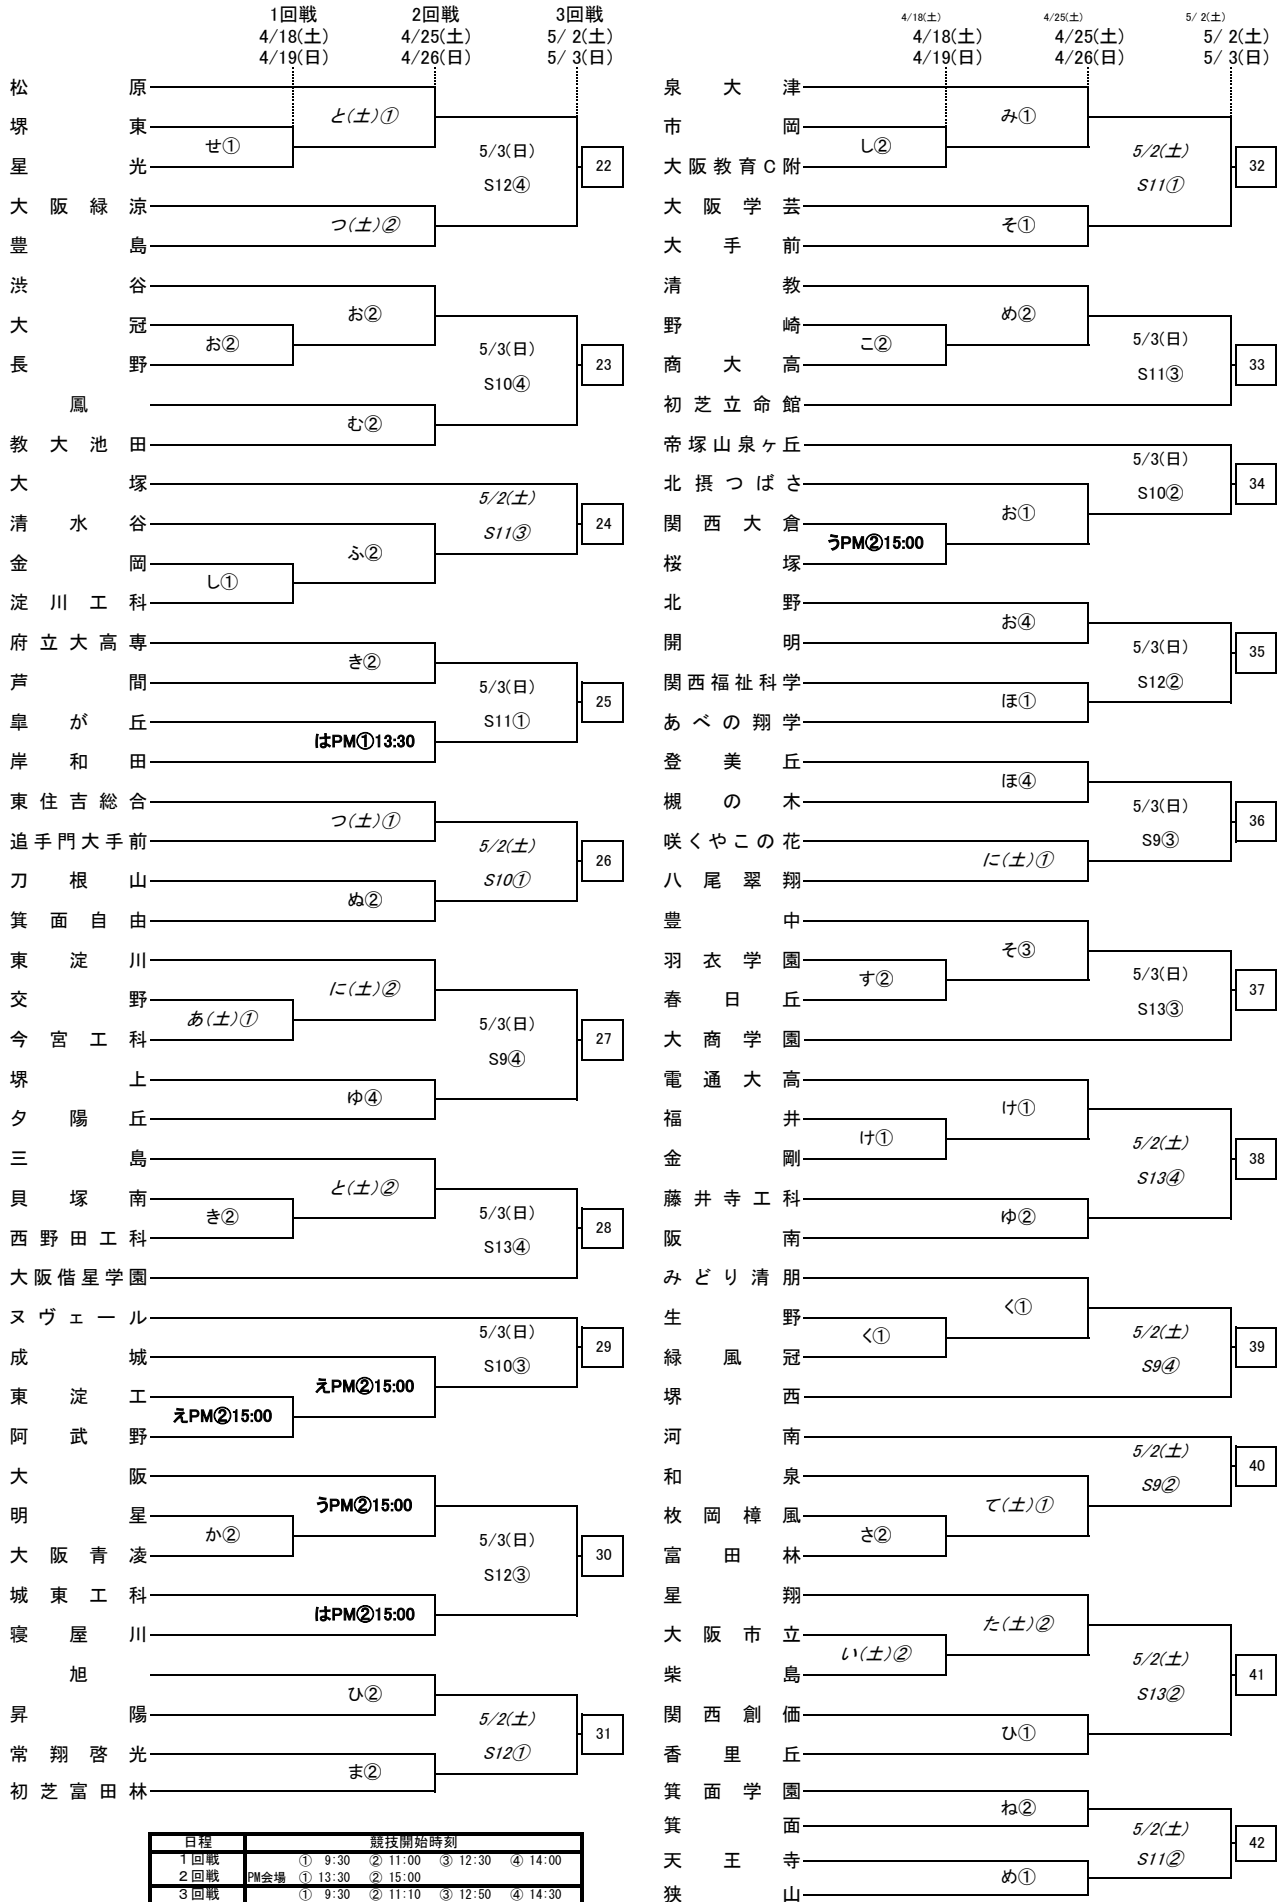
1回戦
4/18(土)
4/19(日)

2回戦
4/25(土)
4/26(日)

3回戦
5/ 2(土)
5/ 3(日)

松原
堺東
星光
大阪緑涼
豊島
渋谷
大冠
長野
鳳
教大池田
大塚
清水谷
金岡
淀川工科
府立大高専
芦間
阜が丘
岸和田
東住吉総合
追手門大手前
刀根山
箕面自由
東淀川
交野
今宮工科
堺上
夕陽丘
三島
貝塚南
西野田工科
大阪偕星学園
ヌヴェール
成城
東淀工
阿武野
大阪
明星
大阪青凌
城東工科
寝屋川
旭
昇陽
常翔啓光
初芝富田林

せ①
と(土)①
つ(土)②
5/3(日)
S12④
22

お②
お②
む②
5/3(日)
S10④
23

5/2(土)
S11③
24
ふ②
し①

き②
5/3(日)
S11①
25
はPM①13:30

つ(土)①
5/2(土)
S10①
26
ぬ②

に(土)②
あ(土)①
5/3(日)
S9④
27
ゆ④

と(土)②
き②
5/3(日)
S13④
28

5/3(日)
S10③
29
えPM②15:00
えPM②15:00

うPM②15:00
か②
5/3(日)
S12③
30
はPM②15:00

ひ②
5/2(土)
S12①
31
ま②

| 日程 | 競技開始時刻 |
|---|---|
| 1回戦 | ① 9:30 ② 11:00 ③ 12:30 ④ 14:00 |
| 2回戦 | PM会場 ① 13:30 ② 15:00 |
| 3回戦 | ① 9:30 ② 11:10 ③ 12:50 ④ 14:30 |

4/18(土)
4/25(土)
5/ 2(土)
4/18(土)
4/19(日)
4/25(土)
4/26(日)
5/ 2(土)
5/ 3(日)

泉大津
市岡
大阪教育C附
大阪学芸
大手前
清教
野崎
商大高
初芝立命館
帝塚山泉ヶ丘
北摂つばさ
関西大倉
桜塚
北野
開明
関西福祉科学
あべの翔学
登美丘
槻の木
咲くやこの花
八尾翠翔
豊中
羽衣学園
春日丘
大商学園
電通大高
福井
金剛
藤井寺工科
阪南
みどり清朋
生野
緑風冠
堺西
河南
和泉
枚岡樟風
富田林
星翔
大阪市立
柴島
関西創価
香里丘
箕面学園
箕面
天王寺
狭山

み①
し②
5/2(土)
S11①
32
そ①

め②
こ②
5/3(日)
S11③
33

5/3(日)
S10②
34
お①
うPM②15:00

お④
5/3(日)
S12②
35
ほ①

ほ④
5/3(日)
S9③
36
に(土)①

そ③
す②
5/3(日)
S13③
37

け①
け①
5/2(土)
S13④
38
ゆ②

く①
く①
5/2(土)
S9④
39

5/2(土)
S9②
40
て(土)①
さ②

た(土)②
い(土)②
5/2(土)
S13②
41
ひ①

ね②
5/2(土)
S11②
42
め①